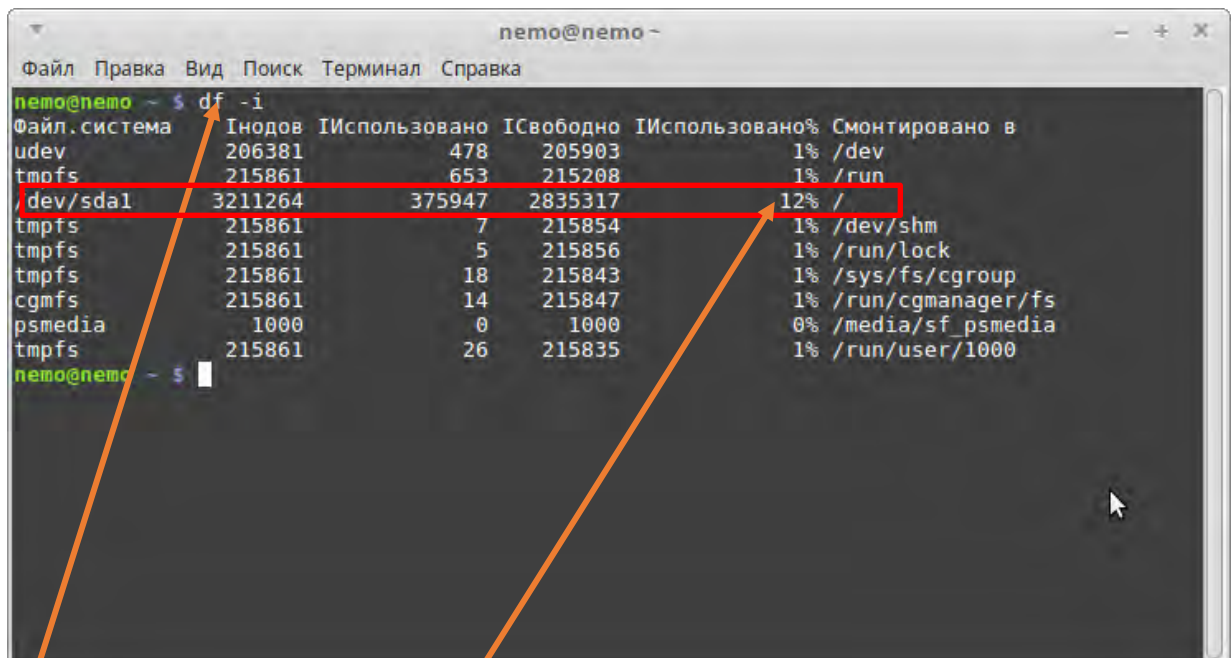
nemo@nemo ~

Файл Правка Вид Поиск Терминал Справка

nemo@nemo ~ $ df -i

| Файл.система | Iнодов | IИспользовано | IСвободно | IИспользовано% | Смонтировано в |
|---|---|---|---|---|---|
| udev | 206381 | 478 | 205903 | 1% | /dev |
| tmpfs | 215861 | 653 | 215208 | 1% | /run |
| /dev/sda1 | 3211264 | 375947 | 2835317 | 12% | / |
| tmpfs | 215861 | 7 | 215854 | 1% | /dev/shm |
| tmpfs | 215861 | 5 | 215856 | 1% | /run/lock |
| tmpfs | 215861 | 18 | 215843 | 1% | /sys/fs/cgroup |
| cgmfs | 215861 | 14 | 215847 | 1% | /run/cgmanager/fs |
| psmedia | 1000 | 0 | 1000 | 0% | /media/sf_psmedia |
| tmpfs | 215861 | 26 | 215835 | 1% | /run/user/1000 |

nemo@nemo ~ $